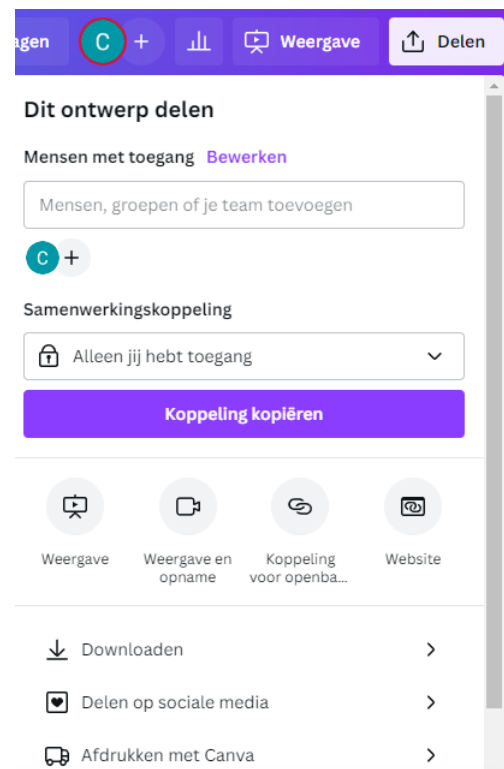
agen C + Weergave Delen

Dit ontwerp delen

Mensen met toegang Bewerken

Mensen, groepen of je team toevoegen

C +

Samenwerkingskoppeling

Alleen jij hebt toegang

Koppeling kopiëren

Weergave

Weergave en opname

Koppeling voor openba...

Website

Downloaden

Delen op sociale media

Afdrukken met Canva